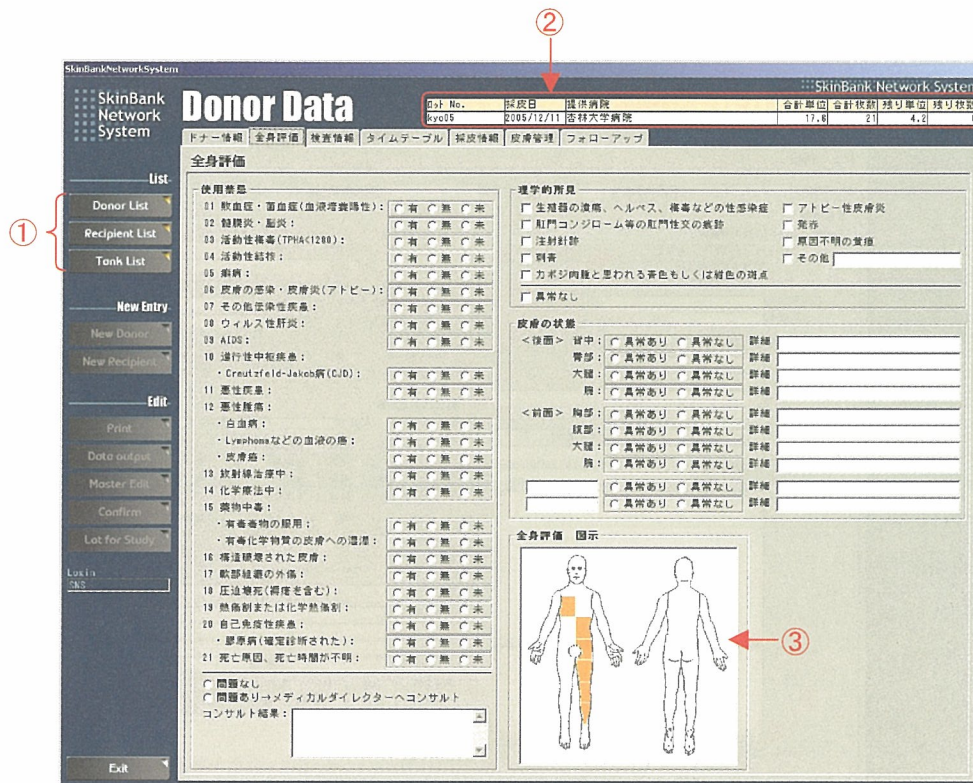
②

SkinBankNetworkSystem

SkinBank Network System

Donor Data

SkinBank Network System

| ロット No. | 採皮日 | 提供病院 | 合計単位 | 合計枚数 | 残り単位 | 残り枚数 |
|---|---|---|---|---|---|---|
| kyo05 | 2005/12/11 | 杏林大学病院 | 17.6 | 21 | 4.2 | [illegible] |

ドナー情報 | 全身評価 | 検査情報 | タイムテーブル | 採皮情報 | 皮膚管理 | フォローアップ

List

① Donor List
Recipient List
Tank List

New Entry

New Donor
New Recipient

Edit

Print
Data output
Master Edit
Confirm
Lot for Study

Login
SNS

Exit

全身評価

使用禁忌
01 敗血症・菌血症(血液培養陽性): ○有 ○無 ○未
02 髄膜炎・脳炎: ○有 ○無 ○未
03 活動性梅毒(TPHA<1280): ○有 ○無 ○未
04 活動性結核: ○有 ○無 ○未
05 癩病: ○有 ○無 ○未
06 皮膚の感染・皮膚炎(アトピー): ○有 ○無 ○未
07 その他感染性疾患: ○有 ○無 ○未
08 ウィルス性肝炎: ○有 ○無 ○未
09 AIDS: ○有 ○無 ○未
10 遅行性中枢疾患:
・Creutzfeld-Jakob病(CJD): ○有 ○無 ○未
11 悪性疾患: ○有 ○無 ○未
12 悪性腫瘍:
・白血病: ○有 ○無 ○未
・Lymphomaなどの血液の癌: ○有 ○無 ○未
・皮膚癌: ○有 ○無 ○未
13 放射線治療中: ○有 ○無 ○未
14 化学療法中: ○有 ○無 ○未
15 薬物中毒:
・有毒毒物の服用: ○有 ○無 ○未
・有毒化学物質の皮膚への浸潤: ○有 ○無 ○未
16 構造破壊された皮膚: ○有 ○無 ○未
17 軟部組織の外傷: ○有 ○無 ○未
18 圧迫壊死(褥瘡を含む): ○有 ○無 ○未
19 熱傷創または化学熱傷創: ○有 ○無 ○未
20 自己免疫性疾患: ○有 ○無 ○未
・膠原病(確定診断された): ○有 ○無 ○未
21 死亡原因、死亡時間が不明: ○有 ○無 ○未

○ 問題なし
○ 問題あり→メディカルダイレクターへコンサルト
コンサルト結果:

理学的所見
□ 生殖器の潰瘍、ヘルペス、梅毒などの性感染症
□ 肛門コンジローム等の肛門性交の痕跡
□ 注射針跡
□ 刺青
□ カポジ肉腫と思われる青色もしくは紫色の斑点
□ アトピー性皮膚炎
□ 発赤
□ 原因不明の黄疸
□ その他
□ 異常なし

皮膚の状態
<後面> 背中: ○異常あり ○異常なし 詳細
臀部: ○異常あり ○異常なし 詳細
大腿: ○異常あり ○異常なし 詳細
腹: ○異常あり ○異常なし 詳細
<前面> 胸部: ○異常あり ○異常なし 詳細
腹部: ○異常あり ○異常なし 詳細
大腿: ○異常あり ○異常なし 詳細
腕: ○異常あり ○異常なし 詳細
○異常あり ○異常なし 詳細
○異常あり ○異常なし 詳細

全身評価 図示

③